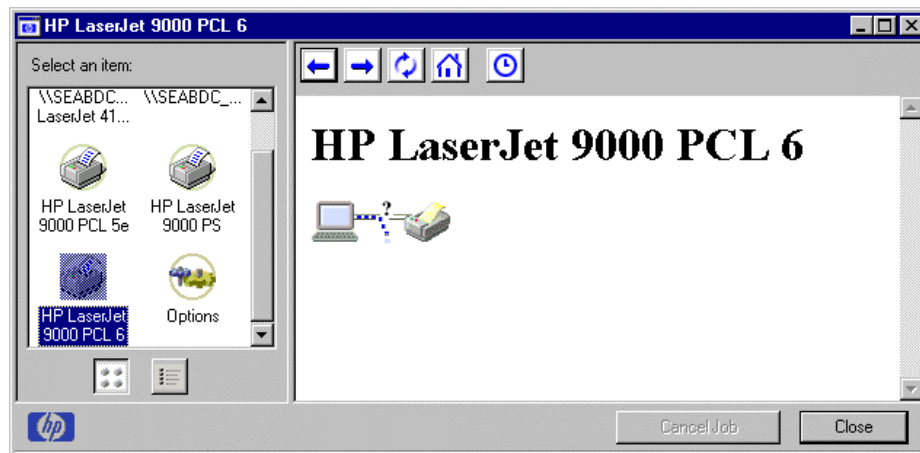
HP LaserJet 9000 PCL 6

Select an item:

\\SEABDC... \\SEABDC_...
LaserJet 41...

HP LaserJet 9000 PCL 5e

HP LaserJet 9000 PS

HP LaserJet 9000 PCL 6

Options

HP LaserJet 9000 PCL 6

?

hp

Cancel Job

Close